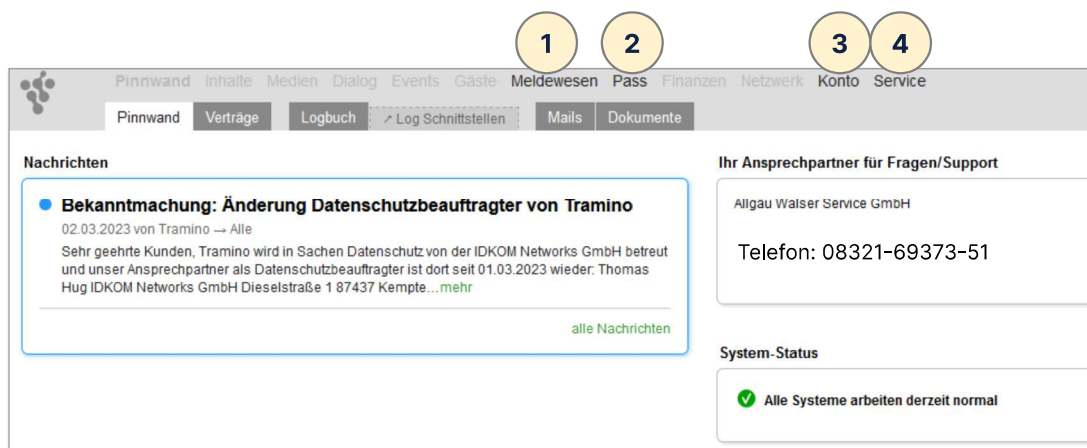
1 2 3 4

Pinnwand Inhalte Medien Dialog Events Gäste Meldewesen Pass Finanzen Netzwerk Konto Service

Pinnwand Verträge Logbuch ↗ Log Schnittstellen Mails Dokumente

Nachrichten

Bekanntmachung: Änderung Datenschutzbeauftragter von Tramino

02.03.2023 von Tramino → Alle

Sehr geehrte Kunden, Tramino wird in Sachen Datenschutz von der IDKOM Networks GmbH betreut und unser Ansprechpartner als Datenschutzbeauftragter ist dort seit 01.03.2023 wieder: Thomas Hug IDKOM Networks GmbH Dieselstraße 1 87437 Kempte…mehr

alle Nachrichten

Ihr Ansprechpartner für Fragen/Support

Allgäu Walser Service GmbH

Telefon: 08321-69373-51

System-Status

Alle Systeme arbeiten derzeit normal